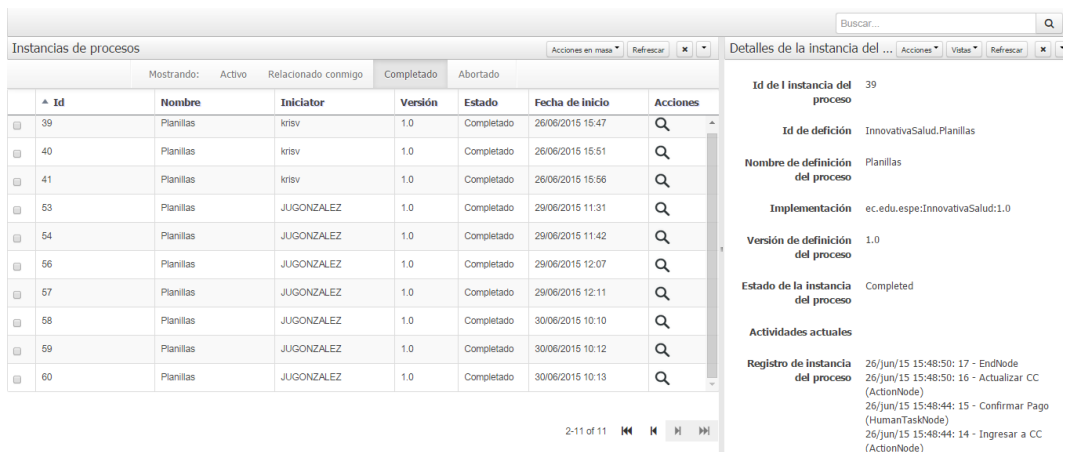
Buscar...

Instancias de procesos

Acciones en masa ▾ Refrescar ✖ ▾

Mostrando: Activo Relacionado conmigo Completado Abortado

| | Id | Nombre | Iniciator | Versión | Estado | Fecha de inicio | Acciones |
|---|---|---|---|---|---|---|---|
| | 39 | Planillas | krisv | 1.0 | Completado | 26/06/2015 15:47 | |
| | 40 | Planillas | krisv | 1.0 | Completado | 26/06/2015 15:51 | |
| | 41 | Planillas | krisv | 1.0 | Completado | 26/06/2015 15:56 | |
| | 53 | Planillas | JUGONZALEZ | 1.0 | Completado | 29/06/2015 11:31 | |
| | 54 | Planillas | JUGONZALEZ | 1.0 | Completado | 29/06/2015 11:42 | |
| | 56 | Planillas | JUGONZALEZ | 1.0 | Completado | 29/06/2015 12:07 | |
| | 57 | Planillas | JUGONZALEZ | 1.0 | Completado | 29/06/2015 12:11 | |
| | 58 | Planillas | JUGONZALEZ | 1.0 | Completado | 30/06/2015 10:10 | |
| | 59 | Planillas | JUGONZALEZ | 1.0 | Completado | 30/06/2015 10:12 | |
| | 60 | Planillas | JUGONZALEZ | 1.0 | Completado | 30/06/2015 10:13 | |

2-11 of 11

Detalles de la instancia del ... Acciones ▾ Vistas ▾ Refrescar ✖

Id de l instancia del proceso 39

Id de defición InnovativaSalud.Planillas

Nombre de definición del proceso Planillas

Implementación ec.edu.espe:InnovativaSalud:1.0

Versión de definición del proceso 1.0

Estado de la instancia del proceso Completed

Actividades actuales

Registro de instancia del proceso 26/jun/15 15:48:50: 17 - EndNode
26/jun/15 15:48:50: 16 - Actualizar CC (ActionNode)
26/jun/15 15:48:44: 15 - Confirmar Pago (HumanTaskNode)
26/jun/15 15:48:44: 14 - Ingresar a CC (ActionNode)